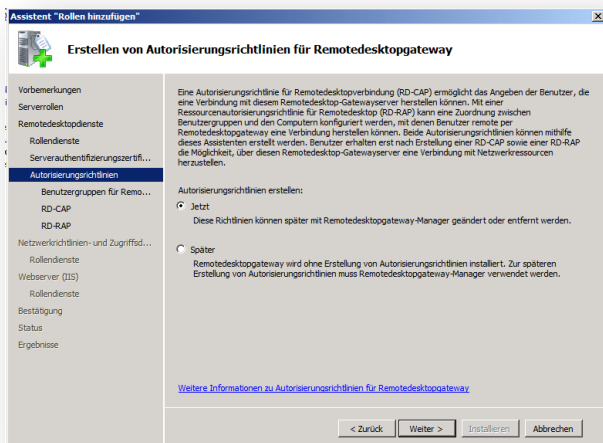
Assistent "Rollen hinzufügen"

Erstellen von Autorisierungsrichtlinien für Remotedesktopgateway

Vorbemerkungen
Serverrollen
Remotedesktopdienste
Rollendienste
Serverauthentifizierungszertifi...
Autorisierungsrichtlinien
Benutzergruppen für Remo...
RD-CAP
RD-RAP
Netzwerkrichtlinien- und Zugriffsd...
Rollendienste
Webserver (IIS)
Rollendienste
Bestätigung
Status
Ergebnisse

Eine Autorisierungsrichtlinie für Remotedesktopverbindung (RD-CAP) ermöglicht das Angeben der Benutzer, die eine Verbindung mit diesem Remotedesktop-Gatewayserver herstellen können. Mit einer Ressourcenautorisierungsrichtlinie für Remotedesktop (RD-RAP) kann eine Zuordnung zwischen Benutzergruppen und den Computern konfiguriert werden, mit denen Benutzer remote per Remotedesktopgateway eine Verbindung herstellen können. Beide Autorisierungsrichtlinien können mithilfe dieses Assistenten erstellt werden. Benutzer erhalten erst nach Erstellung einer RD-CAP sowie einer RD-RAP die Möglichkeit, über diesen Remotedesktop-Gatewayserver eine Verbindung mit Netzwerkressourcen herzustellen.

Autorisierungsrichtlinien erstellen:

Jetzt
Diese Richtlinien können später mit Remotedesktopgateway-Manager geändert oder entfernt werden.

Später
Remotedesktopgateway wird ohne Erstellung von Autorisierungsrichtlinien installiert. Zur späteren Erstellung von Autorisierungsrichtlinien muss Remotedesktopgateway-Manager verwendet werden.

Weitere Informationen zu Autorisierungsrichtlinien für Remotedesktopgateway

< Zurück | Weiter > | Installieren | Abbrechen